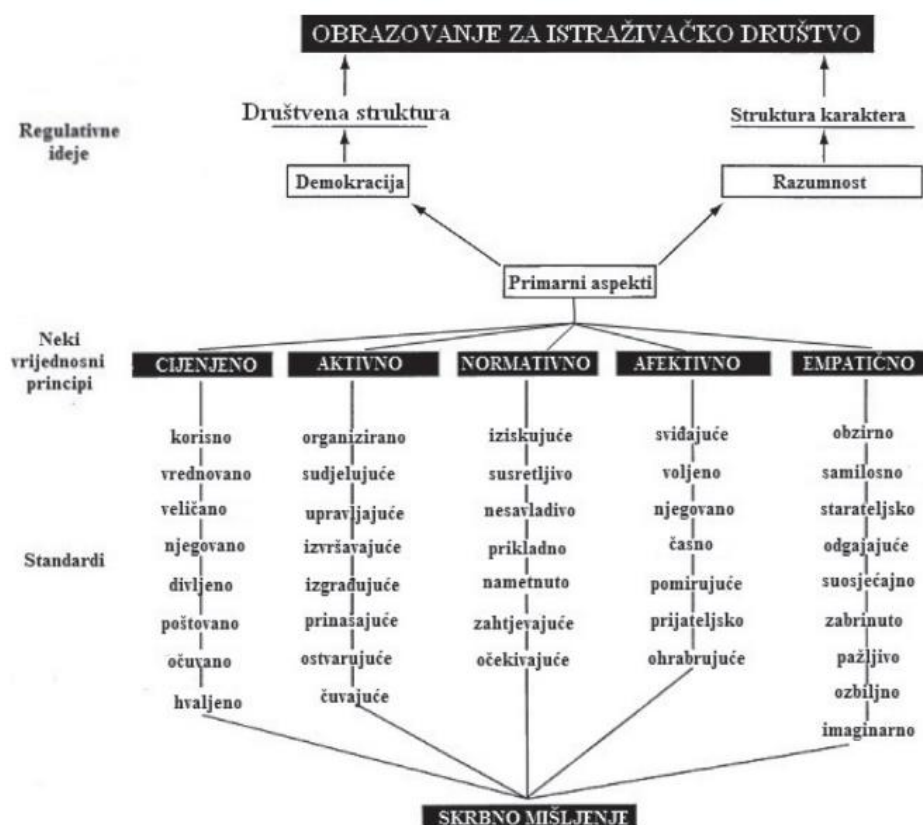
OBRAZOVANJE ZA ISTRAŽIVAČKO DRUŠTVO

Regulativne ideje

Društvena struktura

Struktura karaktera

Demokracija

Razumnost

Primarni aspekti

Neki vrijednosni principi

CIJENJENO

korisno
vrednovano
veličano
njegovano
divljeno
poštovano
očuvano
hvaljeno

AKTIVNO

organizirano
sudjelujuće
upravljajuće
izvršavajuće
izgrađujuće
prinašajuće
ostvarujuće
čuvajuće

NORMATIVNO

iziskujuće
susretljivo
nesavladivo
prikladno
nametnuto
zahtjevajuće
očekivajuće

AFEKTIVNO

sviđajuće
voljeno
njegovano
časno
pomirujuće
prijateljsko
ohrabrujuće

EMPATIČNO

obzirno
samilosno
starateljsko
odgajajuće
suosjećajno
zabrinuto
pažljivo
ozbiljno
imaginarno

Standardi

SKRBNO MIŠLJENJE